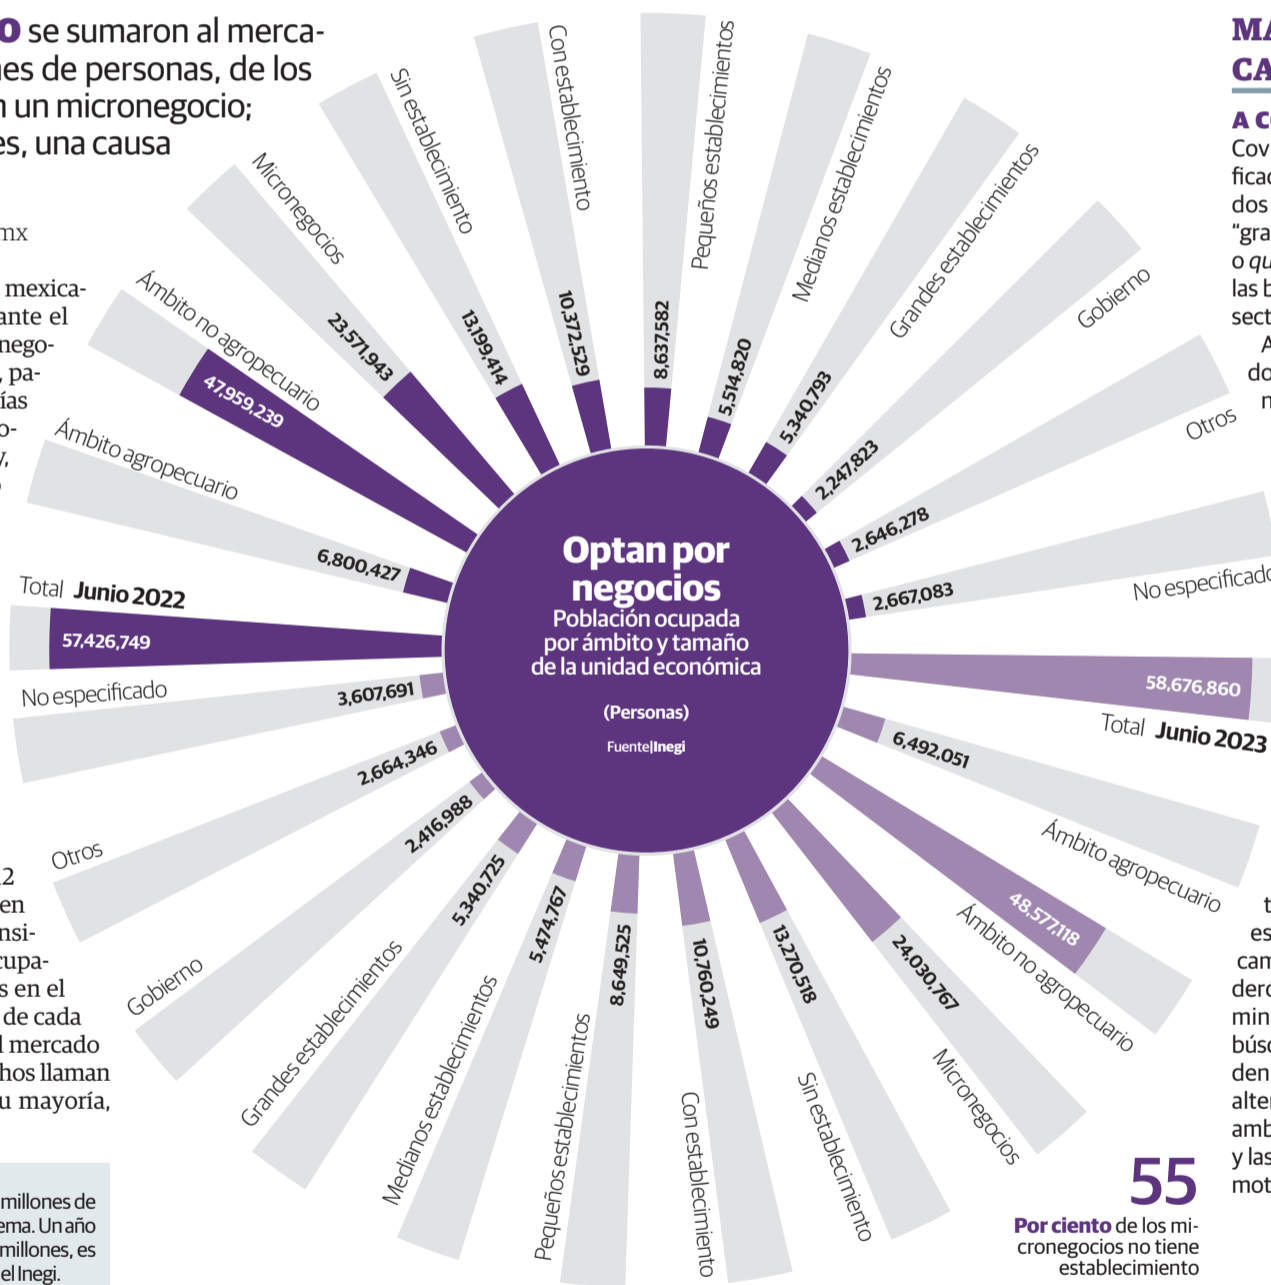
o se sumaron al mercanes de personas, de los n un micronegocio; es, una causa

mx

mexicaante el nego-, pa-ías o-

Optan por negocios
Población ocupada por ámbito y tamaño de la unidad económica
(Personas)
Fuente|Inegi

Total Junio 2022
57,426,749
Ámbito agropecuario
6,800,427
Ámbito no agropecuario
47,959,239
Micronegocios
23,571,943
Sin establecimiento
13,199,414
Con establecimiento
10,372,529
Pequeños establecimientos
8,637,582
Medianos establecimientos
5,514,820
Grandes establecimientos
5,340,793
Gobierno
2,247,823
Otros
2,646,278
No especificado
2,667,083

Total Junio 2023
58,676,860
Ámbito agropecuario
6,492,051
Ámbito no agropecuario
48,577,118
Micronegocios
24,030,767
Sin establecimiento
13,270,518
Con establecimiento
10,760,249
Pequeños establecimientos
8,649,525
Medianos establecimientos
5,474,767
Grandes establecimientos
5,340,725
Gobierno
2,416,988
Otros
2,664,346
No especificado
3,607,691

2 en nsi-cupa-s en el de cada l mercado hos llaman u mayoría,

millones de ema. Un año millones, es el Inegi.

MA CA
A C
Cov ficac dos “gra o qu las b sect A do n

t es cam dero min búsc den alter amb y las mot

55
Por ciento de los micronegocios no tiene establecimiento